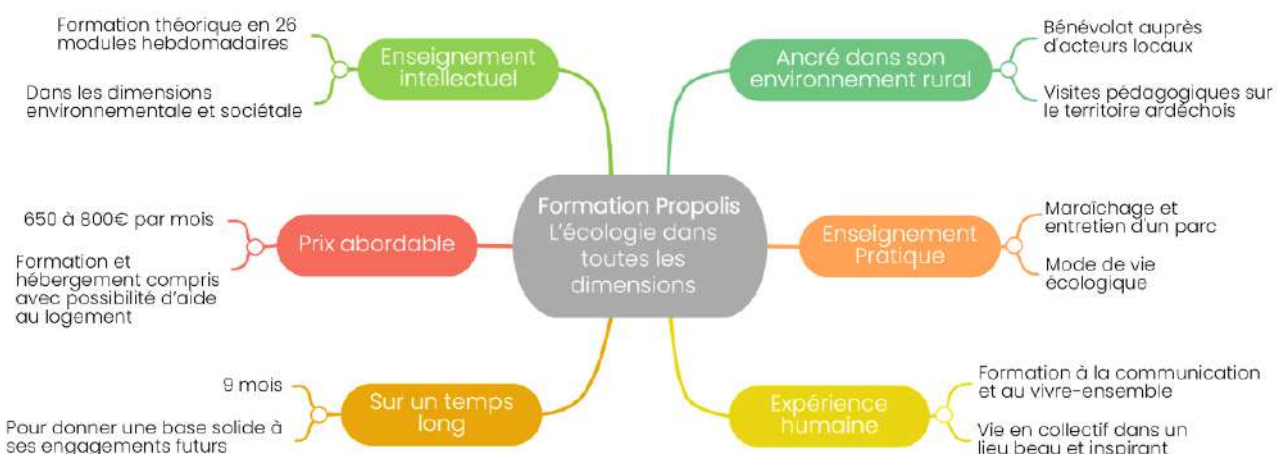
Formation Propolis
L'écologie dans toutes les dimensions

Enseignement intellectuel

Formation théorique en 26 modules hebdomadaires

Dans les dimensions environnementale et sociétale

Ancré dans son environnement rural

Bénévolat auprès d'acteurs locaux

Visites pédagogiques sur le territoire ardéchois

Prix abordable

650 à 800€ par mois

Formation et hébergement compris avec possibilité d'aide au logement

Enseignement Pratique

Maraîchage et entretien d'un parc

Mode de vie écologique

Sur un temps long

9 mois

Pour donner une base solide à ses engagements futurs

Expérience humaine

Formation à la communication et au vivre-ensemble

Vie en collectif dans un lieu beau et inspirant